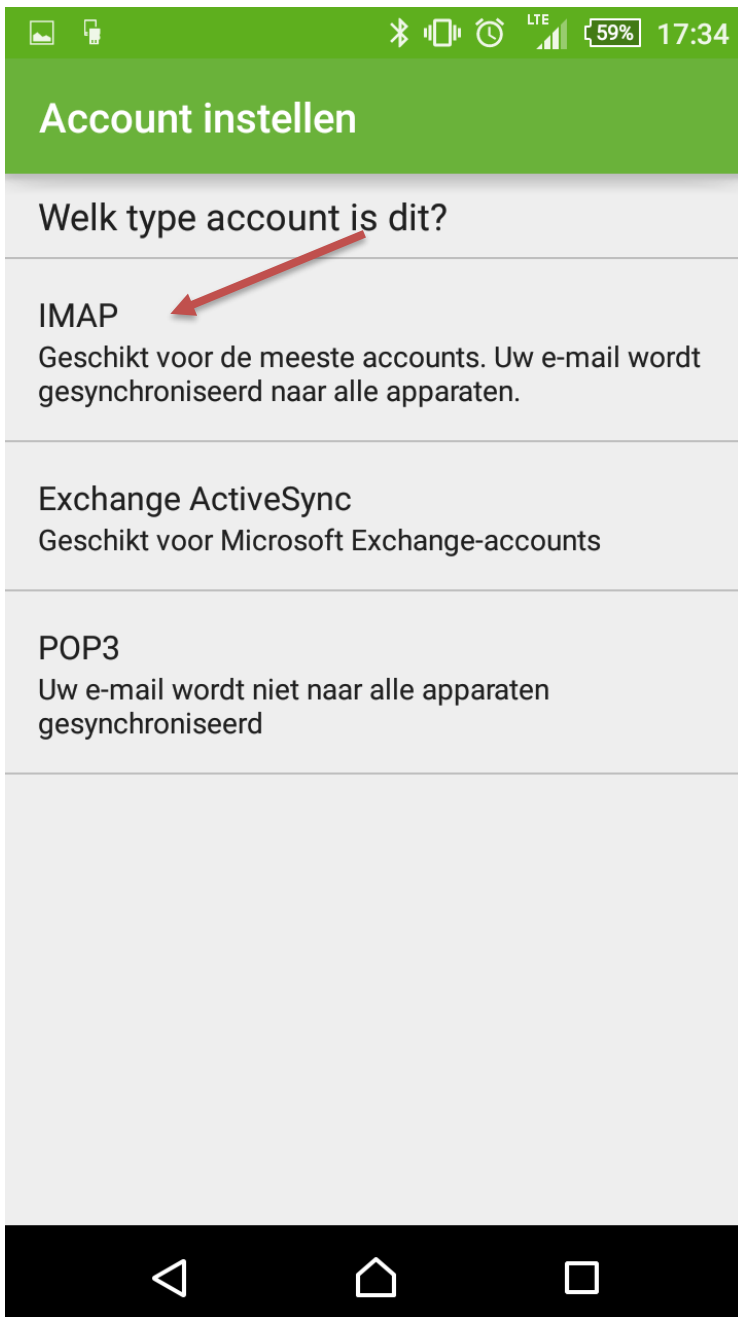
LTE 59% 17:34

Account instellen

Welk type account is dit?

IMAP
Geschikt voor de meeste accounts. Uw e-mail wordt gesynchroniseerd naar alle apparaten.

Exchange ActiveSync
Geschikt voor Microsoft Exchange-accounts

POP3
Uw e-mail wordt niet naar alle apparaten gesynchroniseerd